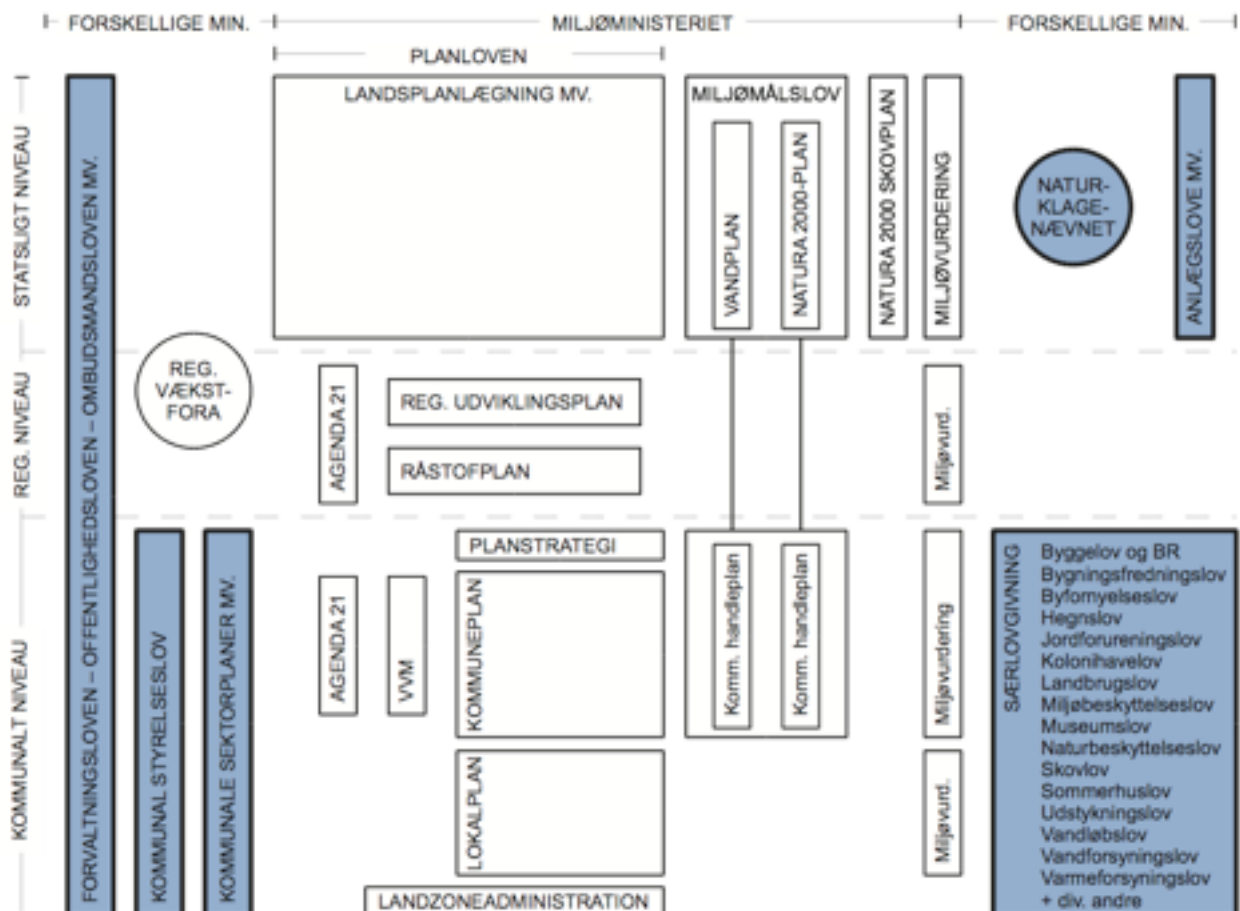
FORSKELLIGE MIN.

MILJØMINISTERIET

FORSKELLIGE MIN.

PLANLOVEN

STATSLIGT NIVEAU

REG. NIVEAU

KOMMUNALT NIVEAU

FORVALTNINGSLOVEN – OFFENTLIGHEDSLOVEN – OMBUDSMANDSLOVEN MV.

LANDSPLANLÆGNING MV.

MILJØMÅLSLOV

VANDPLAN

NATURA 2000-PLAN

NATURA 2000 SKOVPLAN

MILJØVURDERING

NATUR-KLAGE-NÆVNET

ANLÆGSLOVE MV.

REG. VÆKST-FORA

AGENDA 21

REG. UDVIKLINGSPLAN

RÅSTOFPLAN

Miljøvurd.

KOMMUNAL STYRELSESLOV

KOMMUNALE SEKTORPLANER MV.

PLANSTRATEGI

AGENDA 21

VVM

KOMMUNEPLAN

Komm. handleplan

Komm. handleplan

Miljøvurdering

LOKALPLAN

Miljøvurd.

LANDZONEADMINISTRATION

SÆRLOVGIVNING

Byggelov og BR
Bygningsfredningslov
Byfornyelseslov
Hegnslov
Jordforureningslov
Kolonihavelov
Landbrugslov
Miljøbeskyttelseslov
Museumslov
Naturbeskyttelseslov
Skovlov
Sommerhuslov
Udstykningslov
Vandløbslov
Vandforsyningslov
Varmeforsyningslov
+ div. andre